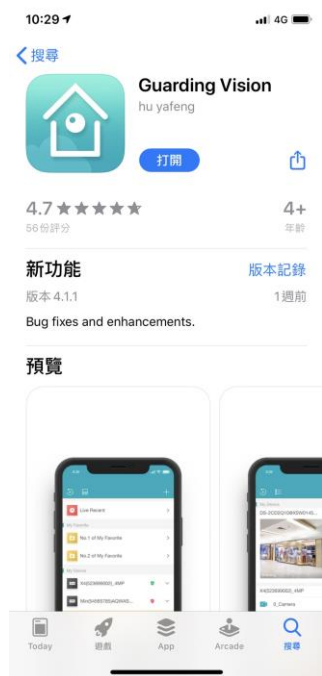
10:29
4G

搜尋

Guarding Vision
hu yafeng

打開

4.7 ★★★★★
56份評分

4+
年齡

新功能
版本記錄

版本 4.1.1
1週前

Bug fixes and enhancements.

預覽

Live Recent
My Favorite
No.1 of My Favorite
No.2 of My Favorite
My Device
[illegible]
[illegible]

My Device
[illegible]
0_Camera

Today
遊戲
App
Arcade
搜尋